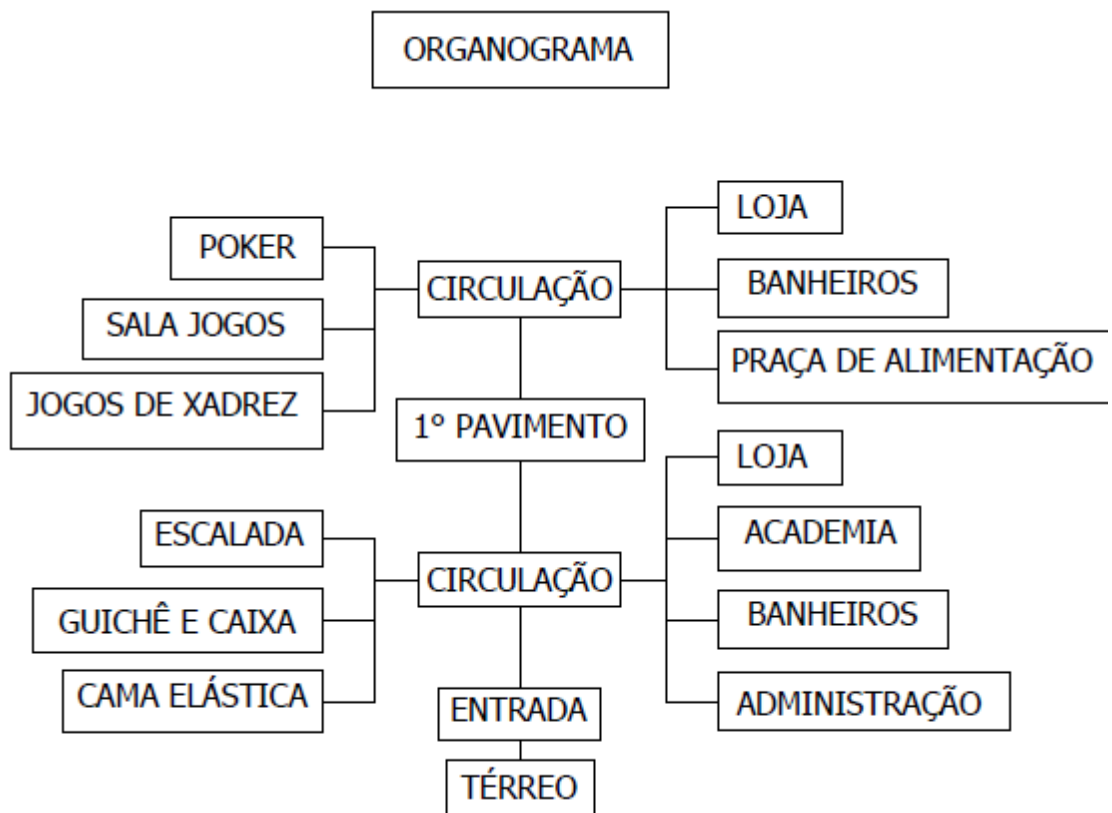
ORGANOGRAMA

POKER

SALA JOGOS

JOGOS DE XADREZ

CIRCULAÇÃO

LOJA

BANHEIROS

PRAÇA DE ALIMENTAÇÃO

1º PAVIMENTO

ESCALADA

GUICHÊ E CAIXA

CAMA ELÁSTICA

CIRCULAÇÃO

LOJA

ACADEMIA

BANHEIROS

ADMINISTRAÇÃO

ENTRADA

TÉRREO